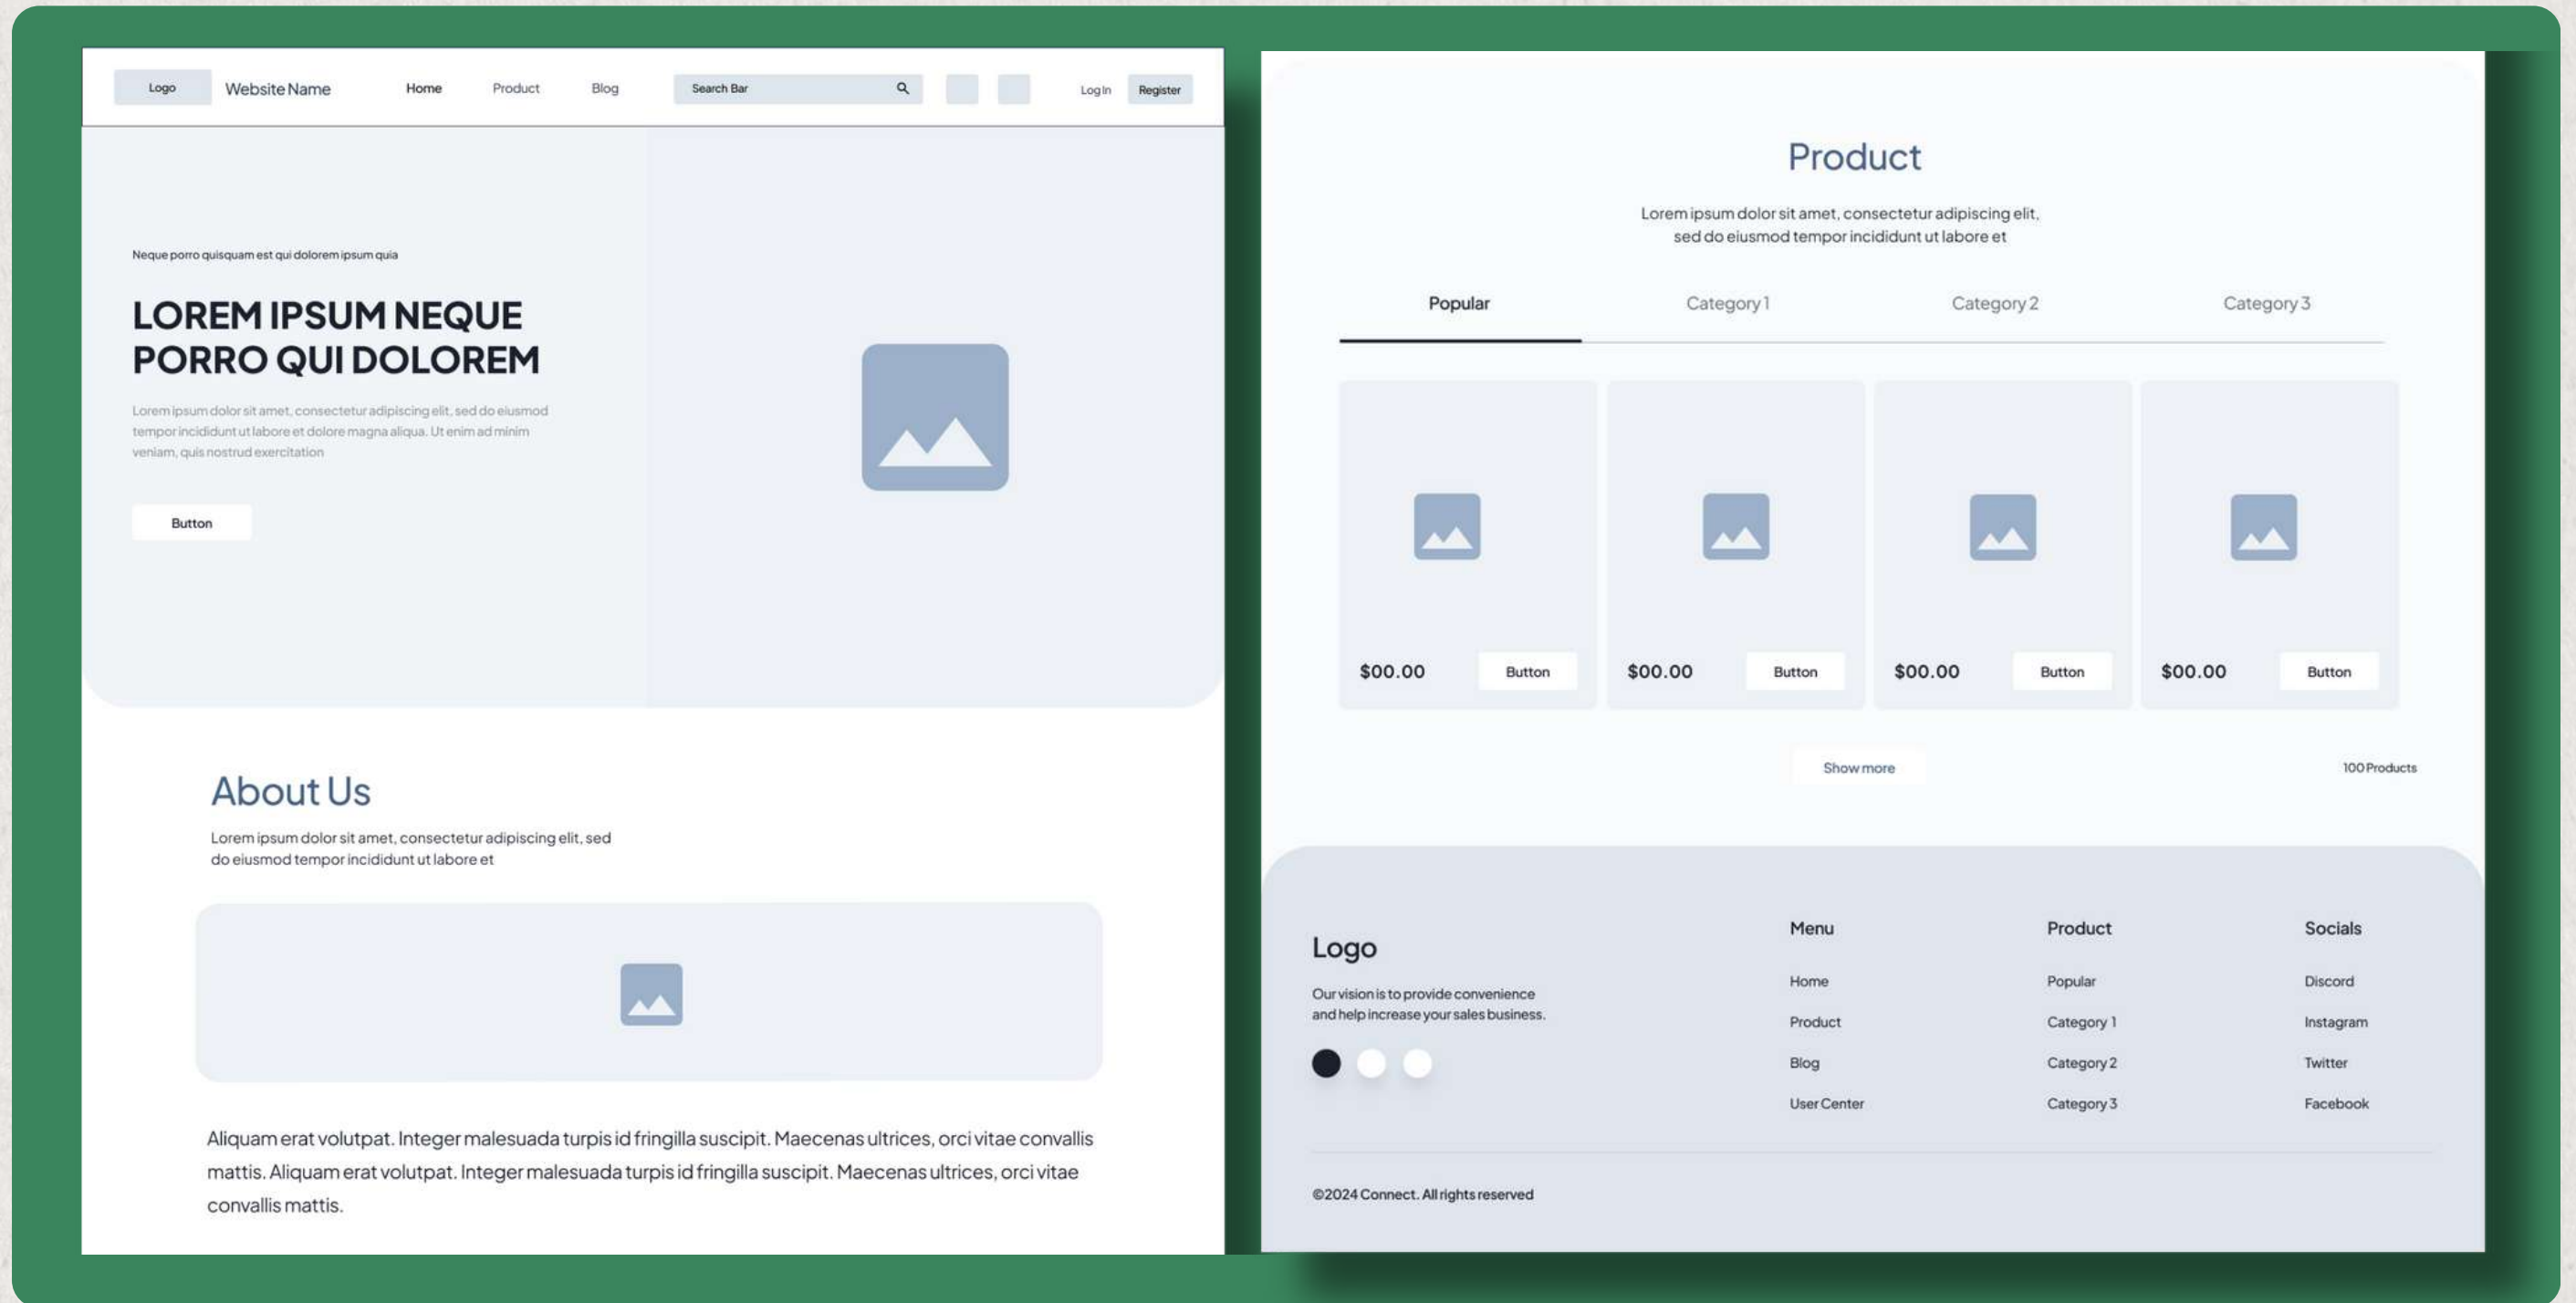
Logo Website Name Home Product Blog Search Bar Log In Register

Neque porro quisquam est qui dolorem ipsum quia

LOREM IPSUM NEQUE PORRO QUI DOLOREM

Lorem ipsum dolor sit amet, consectetur adipiscing elit, sed do eiusmod tempor incididunt ut labore et dolore magna aliqua. Ut enim ad minim veniam, quis nostrud exercitation

Button

About Us

Lorem ipsum dolor sit amet, consectetur adipiscing elit, sed do eiusmod tempor incididunt ut labore et

Aliquam erat volutpat. Integer malesuada turpis id fringilla suscipit. Maecenas ultrices, orci vitae convallis mattis. Aliquam erat volutpat. Integer malesuada turpis id fringilla suscipit. Maecenas ultrices, orci vitae convallis mattis.

Product

Lorem ipsum dolor sit amet, consectetur adipiscing elit, sed do eiusmod tempor incididunt ut labore et

Popular Category 1 Category 2 Category 3

$00.00 Button
$00.00 Button
$00.00 Button
$00.00 Button

Show more

100 Products

Logo

Our vision is to provide convenience and help increase your sales business.

Menu
Home
Product
Blog
User Center

Product
Popular
Category 1
Category 2
Category 3

Socials
Discord
Instagram
Twitter
Facebook

©2024 Connect. All rights reserved